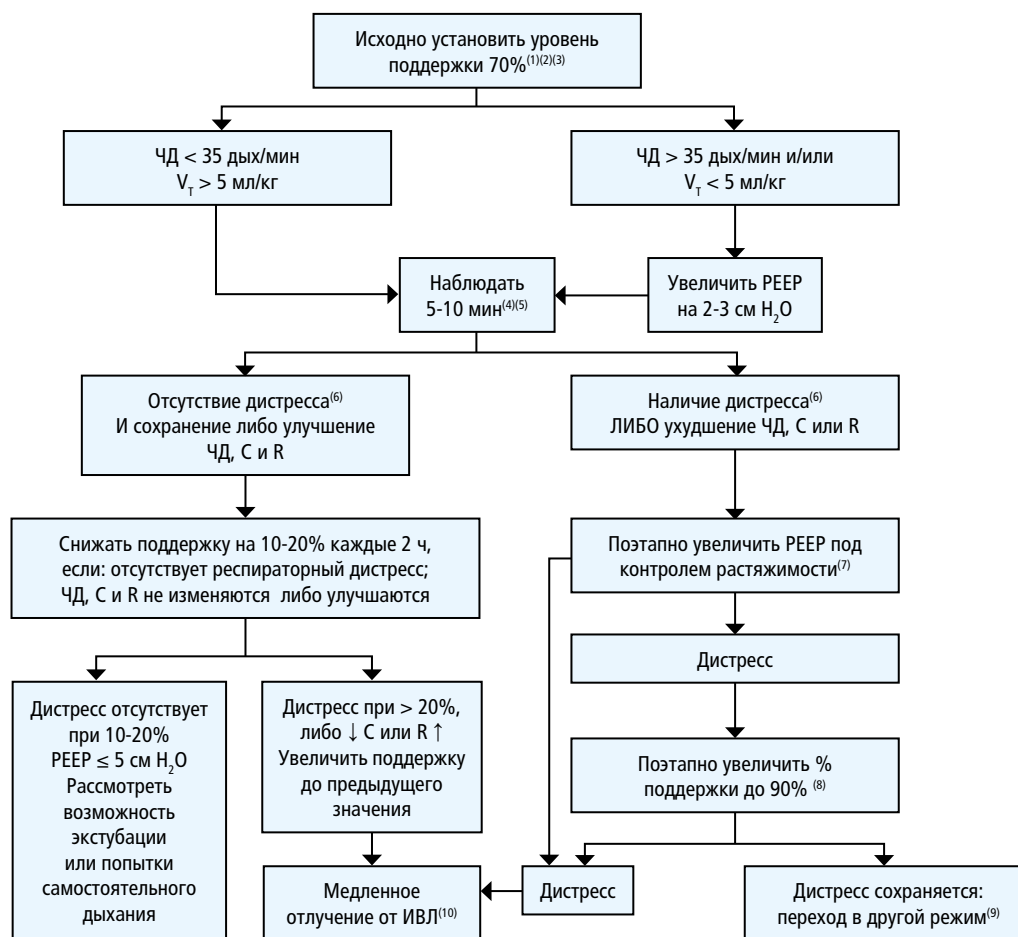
Исходно установить уровень поддержки 70%$^{(1)(2)(3)}$

ЧД < 35 дых/мин $V_T$ > 5 мл/кг

ЧД > 35 дых/мин и/или $V_T$ < 5 мл/кг

Наблюдать 5-10 мин$^{(4)(5)}$

Увеличить PEEP на 2-3 см $H_2O$

Отсутствие дистресса$^{(6)}$ И сохранение либо улучшение ЧД, C и R

Наличие дистресса$^{(6)}$ ЛИБО ухудшение ЧД, C или R

Снижать поддержку на 10-20% каждые 2 ч, если: отсутствует респираторный дистресс; ЧД, C и R не изменяются либо улучшаются

Поэтапно увеличить PEEP под контролем растяжимости$^{(7)}$

Дистресс

Поэтапно увеличить % поддержки до 90% $^{(8)}$

Дистресс отсутствует при 10-20% PEEP ≤ 5 см $H_2O$ Рассмотреть возможность экстубации или попытки самостоятельного дыхания

Дистресс при > 20%, либо ↓ C или R ↑ Увеличить поддержку до предыдущего значения

Медленное отлучение от ИВЛ$^{(10)}$

Дистресс

Дистресс сохраняется: переход в другой режим$^{(9)}$